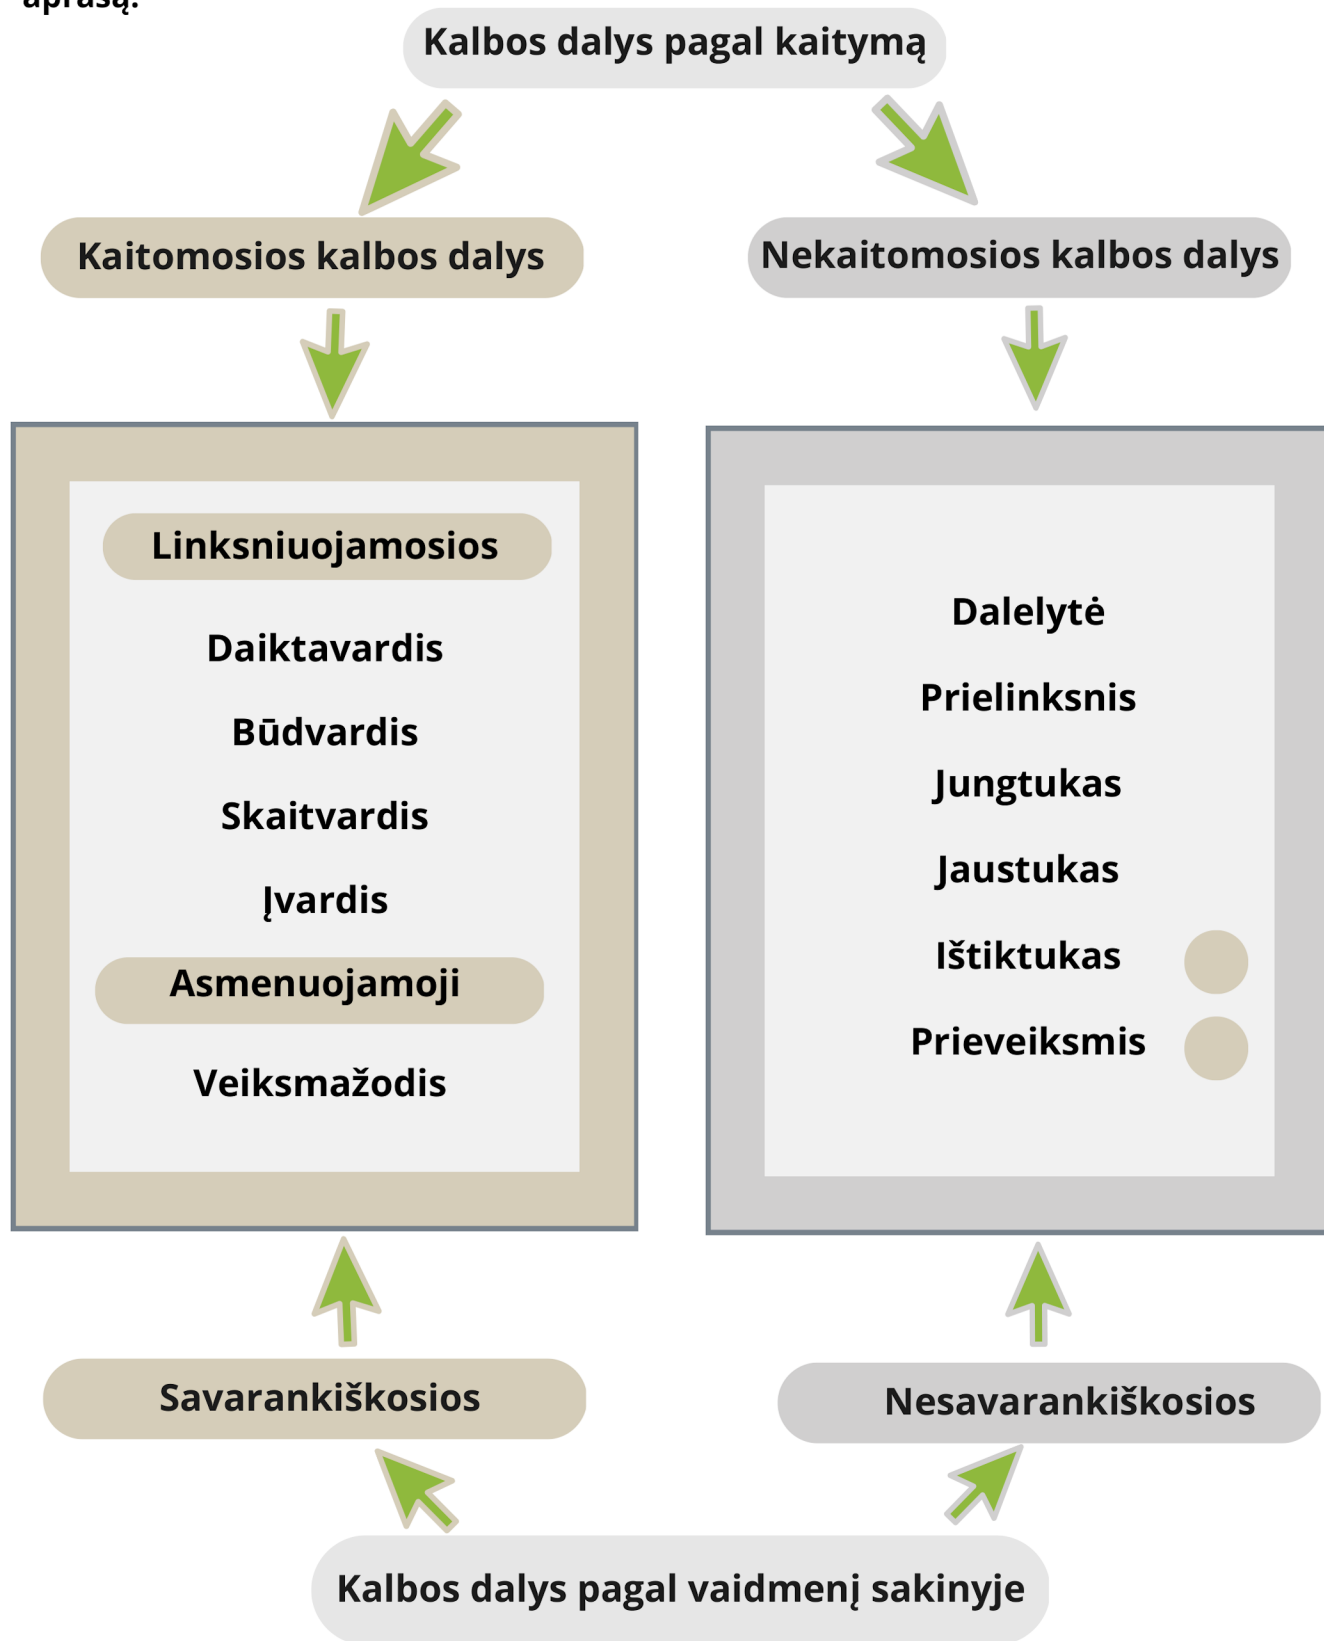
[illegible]

Kalbos dalys pagal kaitymą

Kaitomosios kalbos dalys

Nekaitomosios kalbos dalys

Linksniuojamosios

Daiktavardis

Būdvardis

Skaitvardis

Įvardis

Asmenuojamoji

Veiksmažodis

Dalelytė

Prielinksnis

Jungtukas

Jaustukas

Ištiktukas

Prieveiksmis

Savarankiškosios

Nesavarankiškosios

Kalbos dalys pagal vaidmenį sakinyje